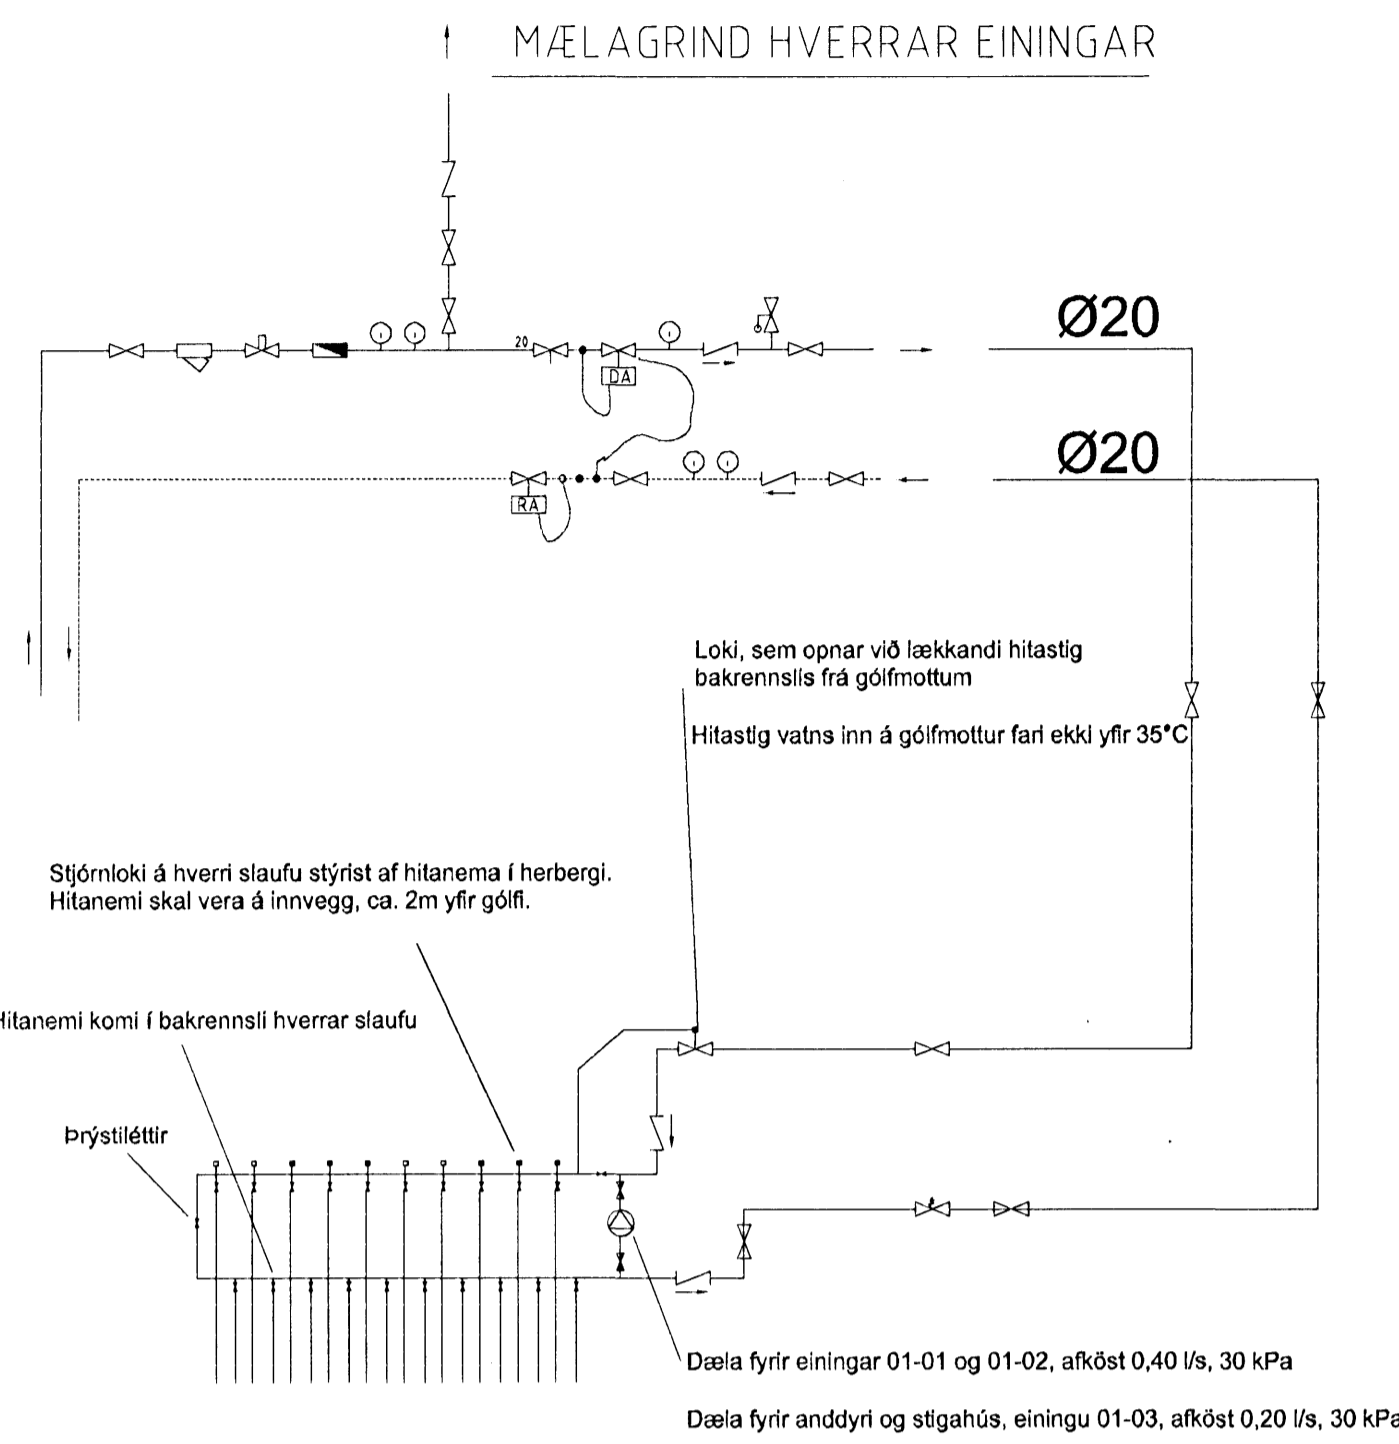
MÆLAGRIND HVERRAR EININGAR

Ø20

Ø20

20

DA

RA

Loki, sem opnar við lækkandi hitastig bakrennslis frá gólfmottum

Hitastig vatns inn á gólfmottur fari ekki yfir 35°C

Stjórnloki á hverri slaufu stýrist af hitanema í herbergi. Hitanemi skal vera á innvegg, ca. 2m yfir gólfi.

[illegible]itanemi komi í bakrennsli hverrar slaufu

Þrýstiléttir

Dæla fyrir einingar 01-01 og 01-02, afköst 0,40 l/s, 30 kPa

Dæla fyrir anddyri og stigahús, einingu 01-03, afköst 0,20 l/s, 30 kP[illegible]